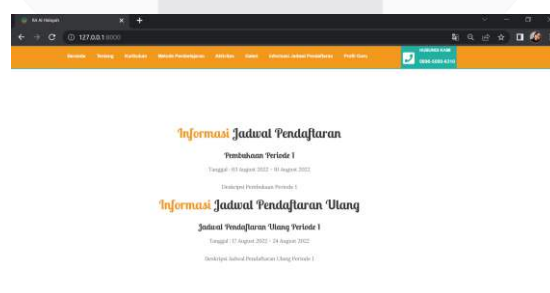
SA Al Hidayah
127.0.0.1:8000
Beranda Tentang Kurikulum Metode Pembelajaran Aktivitas Galeri Informasi Jadwal Pendaftaran Profil Guru
HUBUNGI KAMI
0856-4269-6310

Informasi Jadwal Pendaftaran

Pembukaan Periode 1

Tanggal : 03 August 2022 - 10 August 2022

Deskripsi Pembukaan Periode 1

Informasi Jadwal Pendaftaran Ulang

Jadwal Pendaftaran Ulang Periode 1

Tanggal : 17 August 2022 - 24 August 2022

Deskripsi Jadwal Pendaftaran Ulang Periode 1